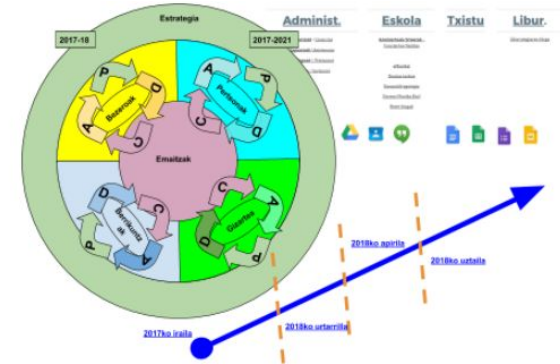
Estrategia

2017-18

2017-2021

P

A

Bezeroak

C

D

A

P

Pertsonak

C

D

Emaitzak

D

C

Berrikuntza

P

A

C

A

Gizartea

D

P

Administ.

Eskola

Txistu

Libur.

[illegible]

2017ko iraila

2018ko urtarrila

2018ko apirila

2018ko uztaila